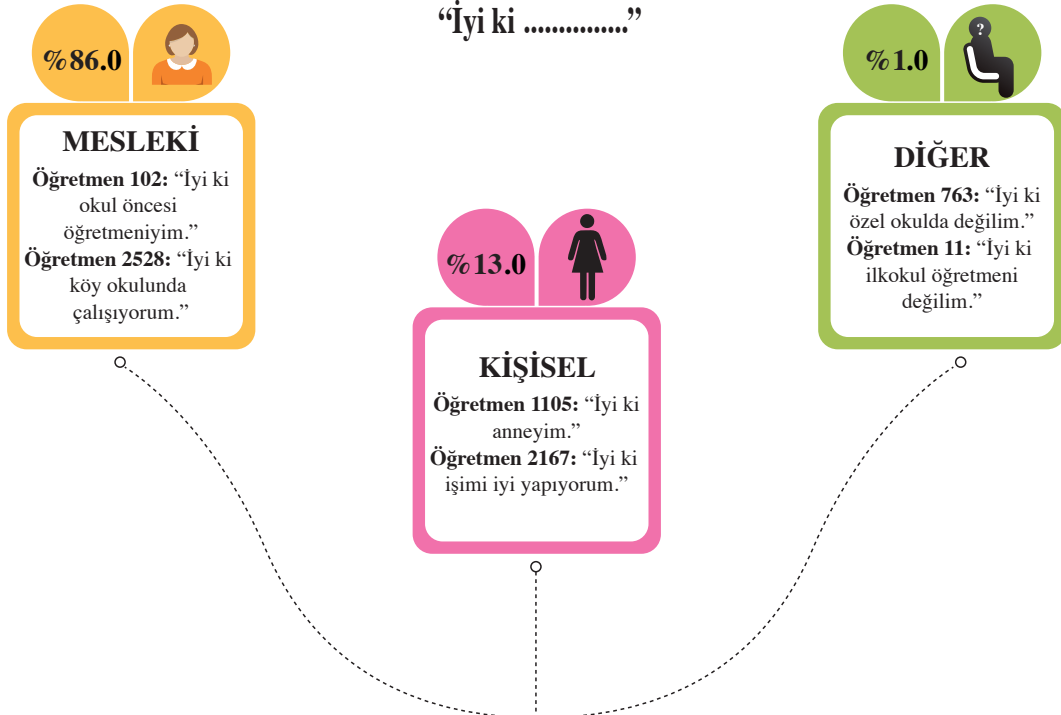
"İyi ki ..............."

%86.0

MESLEKİ

**Öğretmen 102:** "İyi ki okul öncesi öğretmeniyim."
**Öğretmen 2528:** "İyi ki köy okulunda çalışıyorum."

%13.0

KİŞİSEL

**Öğretmen 1105:** "İyi ki anneyim."
**Öğretmen 2167:** "İyi ki işimi iyi yapıyorum."

%1.0

?

DİĞER

**Öğretmen 763:** "İyi ki özel okulda değilim."
**Öğretmen 11:** "İyi ki ilkokul öğretmeni değilim."